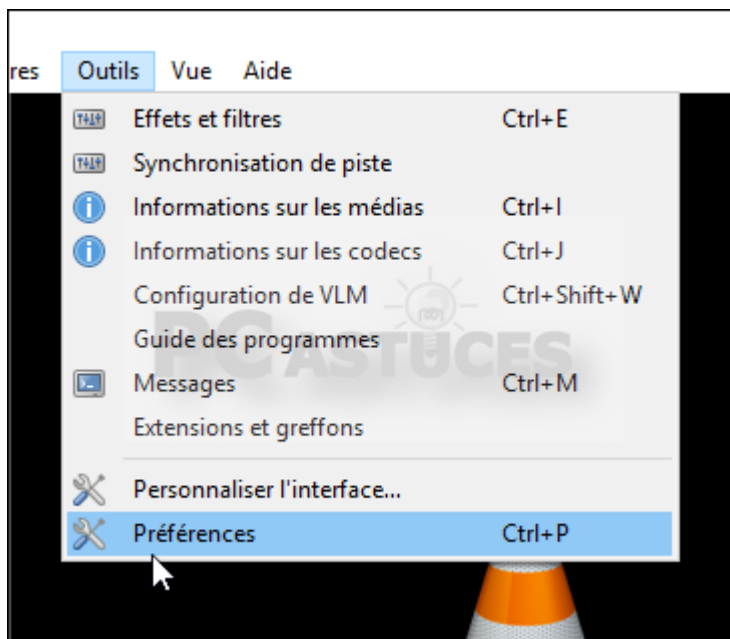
res Outils Vue Aide

Effets et filtres Ctrl+E
Synchronisation de piste
Informations sur les médias Ctrl+I
Informations sur les codecs Ctrl+J
Configuration de VLM Ctrl+Shift+W
Guide des programmes
Messages Ctrl+M
Extensions et greffons

Personnaliser l'interface...
Préférences Ctrl+P

PC ASTUCES